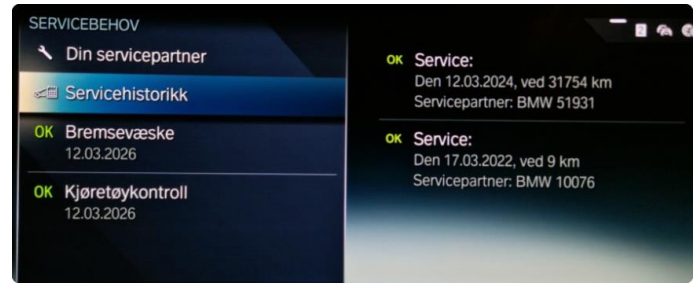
SERVICEBEHOV

Din servicepartner

Servicehistorikk

OK Bremsevæske
12.03.2026

OK Kjøretøykontroll
12.03.2026

OK Service:
Den 12.03.2024, ved 31754 km
Servicepartner: BMW 51931

OK Service:
Den 17.03.2022, ved 9 km
Servicepartner: BMW 10076